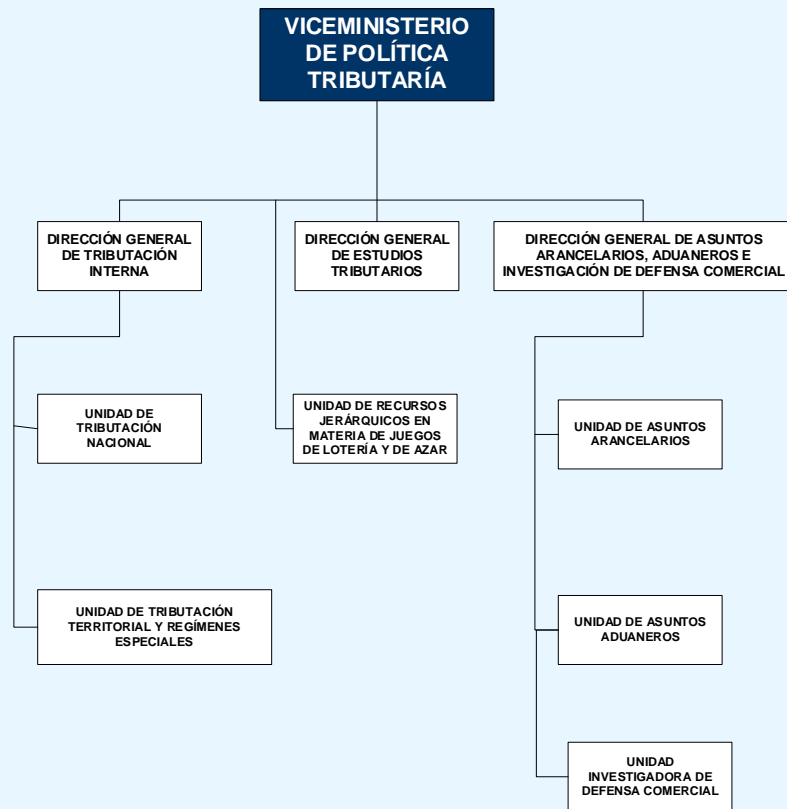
VICEMINISTERIO DE POLÍTICA TRIBUTARÍA

DIRECCIÓN GENERAL DE TRIBUTACIÓN INTERNA

DIRECCIÓN GENERAL DE ESTUDIOS TRIBUTARIOS

DIRECCIÓN GENERAL DE ASUNTOS ARANCELARIOS, ADUANEROS E INVESTIGACIÓN DE DEFENSA COMERCIAL

UNIDAD DE TRIBUTACIÓN NACIONAL

UNIDAD DE TRIBUTACIÓN TERRITORIAL Y REGÍMENES ESPECIALES

UNIDAD DE RECURSOS JERÁRQUICOS EN MATERIA DE JUEGOS DE LOTERÍA Y DE AZAR

UNIDAD DE ASUNTOS ARANCELARIOS

UNIDAD DE ASUNTOS ADUANEROS

UNIDAD INVESTIGADORA DE DEFENSA COMERCIAL